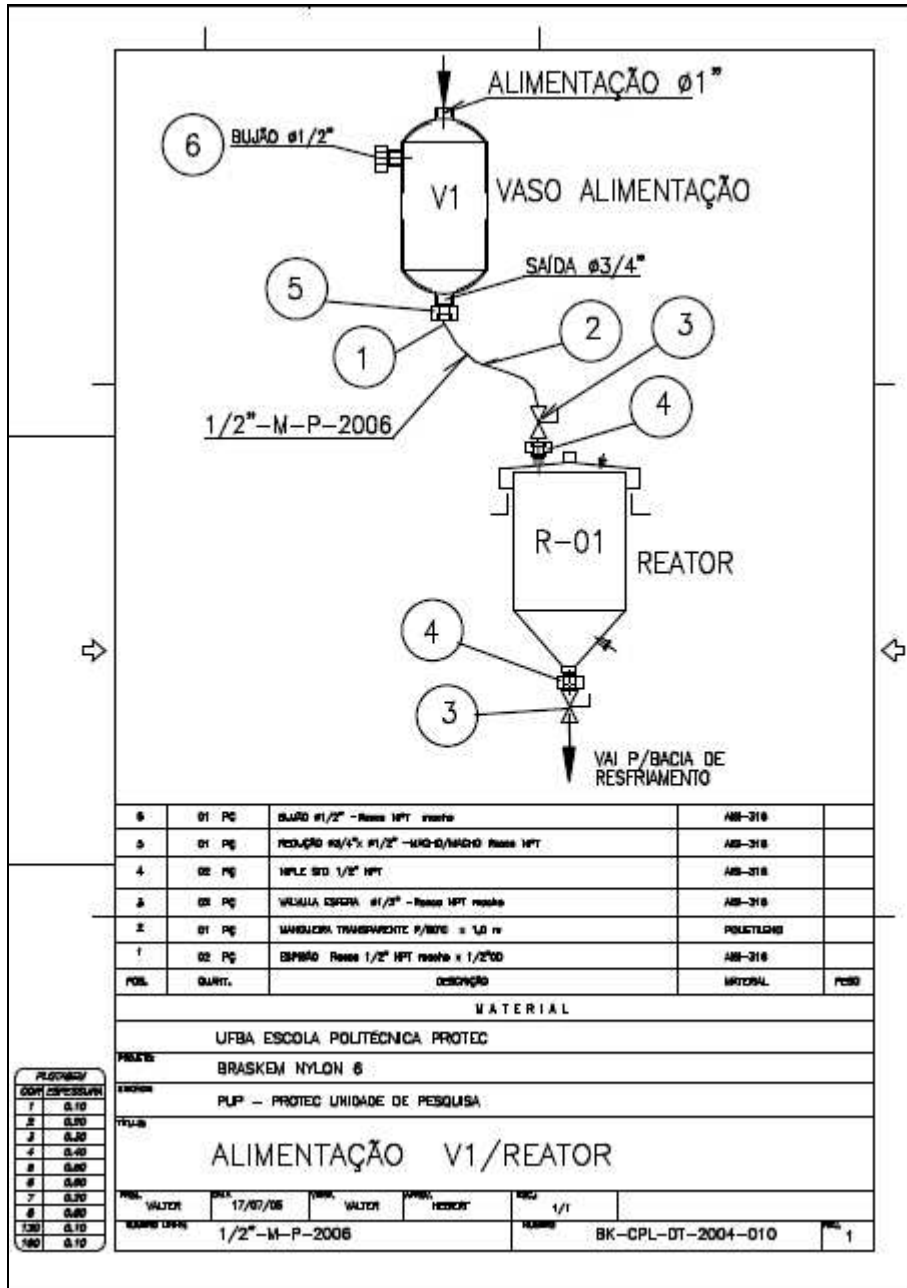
ALIMENTAÇÃO Ø1"

6 BUJÃO Ø1/2"

V1 VASO ALIMENTAÇÃO

SAÍDA Ø3/4"

5

2

3

1

1/2"-M-P-2006

4

R-01 REATOR

4

3

VAI P/BACIA DE RESFRIAMENTO

| 6 | 01 PÇ | BUJÃO Ø1/2" - Rosca NPT macho | AISI-316 | |
|---|---|---|---|---|
| 5 | 01 PÇ | REDUÇÃO Ø3/4"x Ø1/2" -MACHO/MACHO Rosca NPT | AISI-316 | |
| 4 | 02 PÇ | NIPLE STD 1/2" NPT | AISI-316 | |
| 3 | 02 PÇ | VALVULA ESFERA Ø1/2" - Rosca NPT macho | AISI-316 | |
| 2 | 01 PÇ | MANGUEIRA TRANSPARENTE P/60ºC x 1,0 m | POLIETILENO | |
| 1 | 02 PÇ | ESPIGÃO Rosca 1/2" NPT macho x 1/2"OD | AISI-316 | |
| POS. | QUANT. | DESCRIÇÃO | MATERIAL | PESO |

MATERIAL

UFBA ESCOLA POLITÉCNICA PROTEC

PROJETO BRASKEM NYLON 6

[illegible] PUP - PROTEC UNIDADE DE PESQUISA

TÍTULO ALIMENTAÇÃO V1/REATOR

| PROJ. VALTER | DATA 17/07/06 | DES. VALTER | APROV. HEBERT | ESC. 1/1 |
|---|---|---|---|---|
| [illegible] 1/2"-M-P-2006 | | | NÚMERO BK-CPL-DT-2004-010 | REV. 1 |

| PLOTAGEM | |
|---|---|
| COR | ESPESSURA |
| 1 | 0.10 |
| 2 | 0.20 |
| 3 | 0.30 |
| 4 | 0.40 |
| 5 | 0.50 |
| 6 | 0.60 |
| 7 | 0.70 |
| 8 | 0.80 |
| 130 | 0.10 |
| 160 | 0.10 |